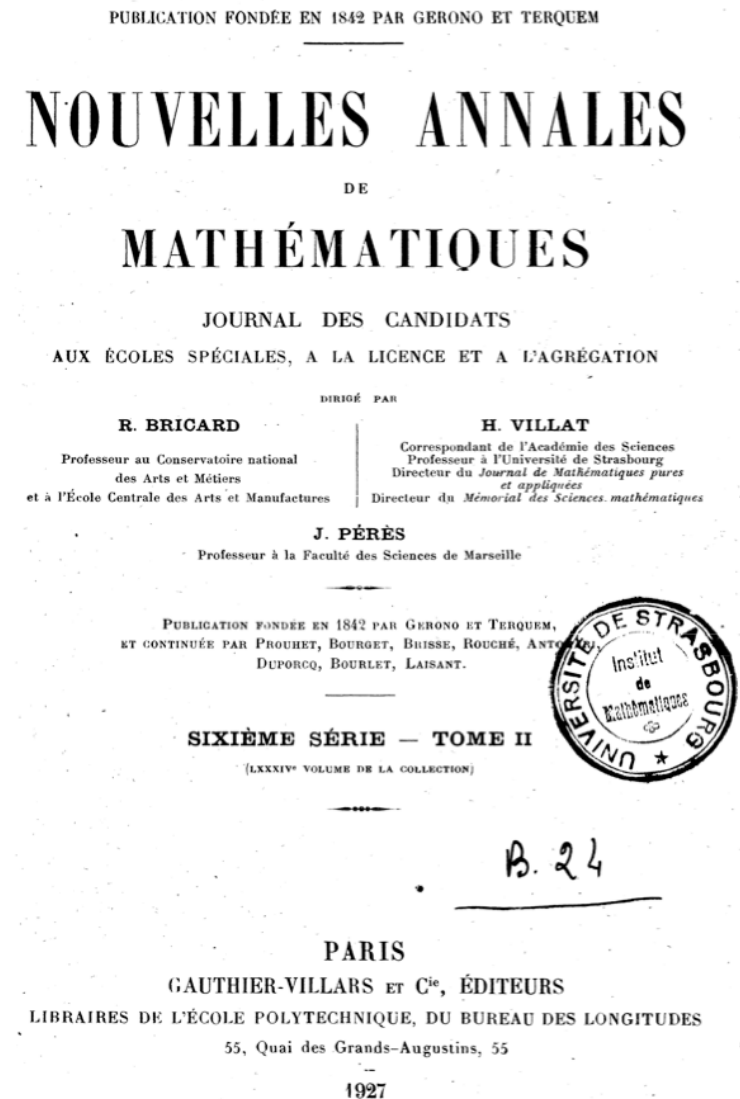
PUBLICATION FONDÉE EN 1842 PAR GERONO ET TERQUEM

NOUVELLES ANNALES

DE

MATHÉMATIQUES

JOURNAL DES CANDIDATS
AUX ÉCOLES SPÉCIALES, A LA LICENCE ET A L'AGRÉGATION

DIRIGÉ PAR

R. BRICARD
Professeur au Conservatoire national des Arts et Métiers et à l'École Centrale des Arts et Manufactures

H. VILLAT
Correspondant de l'Académie des Sciences
Professeur à l'Université de Strasbourg
Directeur du Journal de Mathématiques pures et appliquées
Directeur du Mémorial des Sciences mathématiques

J. PÉRÈS
Professeur à la Faculté des Sciences de Marseille

PUBLICATION FONDÉE EN 1842 PAR GERONO ET TERQUEM, ET CONTINUÉE PAR PROUHET, BOURGET, BRISSE, ROUCHÉ, ANTO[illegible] DUPORCQ, BOURLET, LAISANT.

UNIVERSITÉ DE STRASBOURG
Institut de Mathématiques

SIXIÈME SÉRIE — TOME II
(LXXXIVe VOLUME DE LA COLLECTION)

B. 24

PARIS
GAUTHIER-VILLARS ET Cie, ÉDITEURS
LIBRAIRES DE L'ÉCOLE POLYTECHNIQUE, DU BUREAU DES LONGITUDES
55, Quai des Grands-Augustins, 55

1927